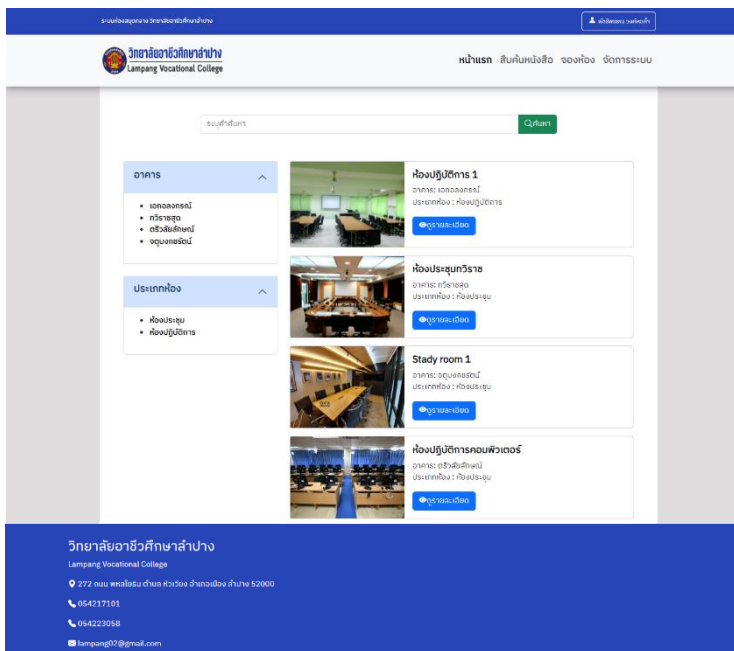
ระบบห้องสมุดกลาง วิทยาลัยอาชีวศึกษาลำปาง

เข้าสู่ระบบ / ลงทะเบียน

วิทยาลัยอาชีวศึกษาลำปาง
Lampang Vocational College

หน้าแรก สืบค้นหนังสือ จองห้อง จัดการระบบ

ระบุคำค้นหา

ค้นหา

อาคาร

- เอกอลงกรณ์
- ทวิราชสุด
- ตรีวิสัยลักษณ์
- จตุบงกชรัตน์

ประเภทห้อง

- ห้องประชุม
- ห้องปฏิบัติการ

ห้องปฏิบัติการ 1
อาคาร: เอกอลงกรณ์
ประเภทห้อง : ห้องปฏิบัติการ
ดูรายละเอียด

ห้องประชุมทวิราช
อาคาร: ทวิราชสุด
ประเภทห้อง : ห้องประชุม
ดูรายละเอียด

Stady room 1
อาคาร: จตุบงกชรัตน์
ประเภทห้อง : ห้องประชุม
ดูรายละเอียด

ห้องปฏิบัติการคอมพิวเตอร์
อาคาร: ตรีวิสัยลักษณ์
ประเภทห้อง : ห้องประชุม
ดูรายละเอียด

วิทยาลัยอาชีวศึกษาลำปาง
Lampang Vocational College
272 ถนน พหลโยธิน ตำบล หัวเวียง อำเภอเมือง ลำปาง 52000
054217101
054223058
lampang07@gmail.com